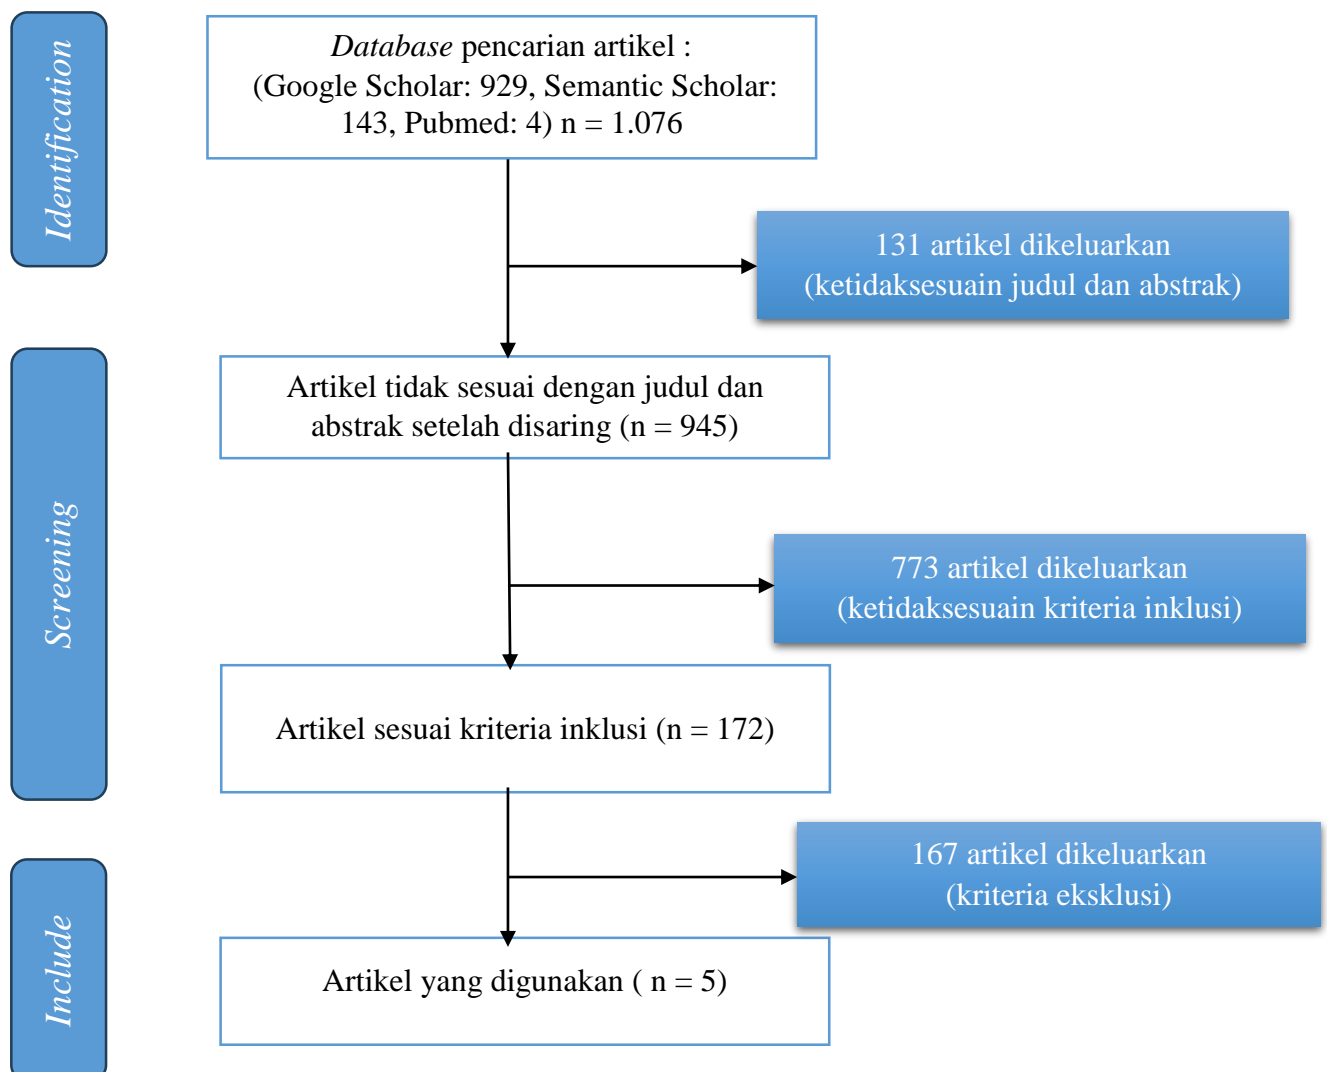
Identification

Database pencarian artikel : (Google Scholar: 929, Semantic Scholar: 143, Pubmed: 4) n = 1.076

131 artikel dikeluarkan (ketidaksesuain judul dan abstrak)

Screening

Artikel tidak sesuai dengan judul dan abstrak setelah disaring (n = 945)

773 artikel dikeluarkan (ketidaksesuain kriteria inklusi)

Artikel sesuai kriteria inklusi (n = 172)

167 artikel dikeluarkan (kriteria eksklusi)

Include

Artikel yang digunakan ( n = 5)